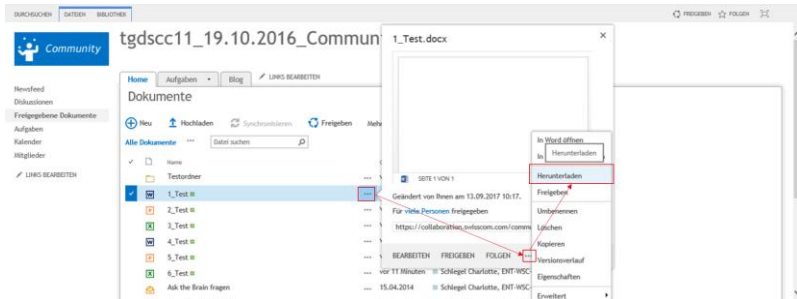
DURCHSUCHEN DATEIEN BIBLIOTHEK

FREIGEBEN FOLGEN

Community

tgdscc11_19.10.2016_Communi

Newsfeed
Diskussionen
Freigegebene Dokumente
Aufgaben
Kalender
Mitglieder

LINKS BEARBEITEN

Home Aufgaben Blog LINKS BEARBEITEN

Dokumente

Neu Hochladen Synchronisieren Freigeben Mehr

Alle Dokumente ··· Datei suchen

Name

Testordner

1_Test

2_Test

3_Test

4_Test

5_Test

6_Test

Ask the Brain fragen

··· vor 11 Minuten Schlegel Charlotte, ENT-WSC-

··· 15.04.2014 Schlegel Charlotte, ENT-WSC-

1_Test.docx

SEITE 1 VON 1

Geändert von Ihnen am 13.09.2017 10:17.

Für viele Personen freigegeben

https://collaboration.swisscom.com/

BEARBEITEN FREIGEBEN FOLGEN ···

In Word öffnen

In Herunterladen

Herunterladen

Freigeben

Umbenennen

Löschen

Kopieren

Versionsverlauf

Eigenschaften

Erweitert